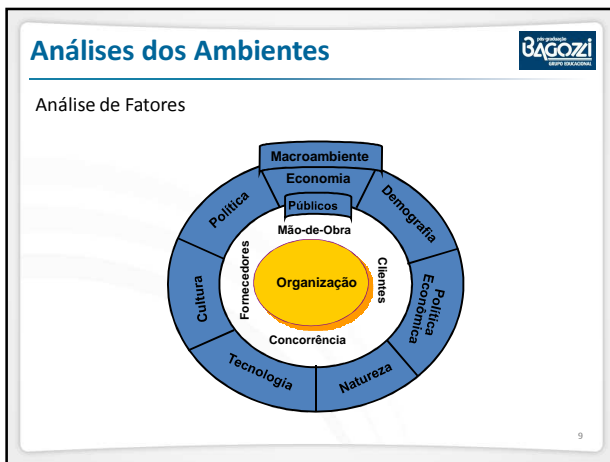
Análises dos Ambientes

pós-graduação BAGOZZI GRUPO EDUCACIONAL

Análise de Fatores

Macroambiente

Economia

Demografia

Política Econômica

Natureza

Tecnologia

Cultura

Política

Públicos

Mão-de-Obra

Fornecedores

Organização

Clientes

Concorrência

9